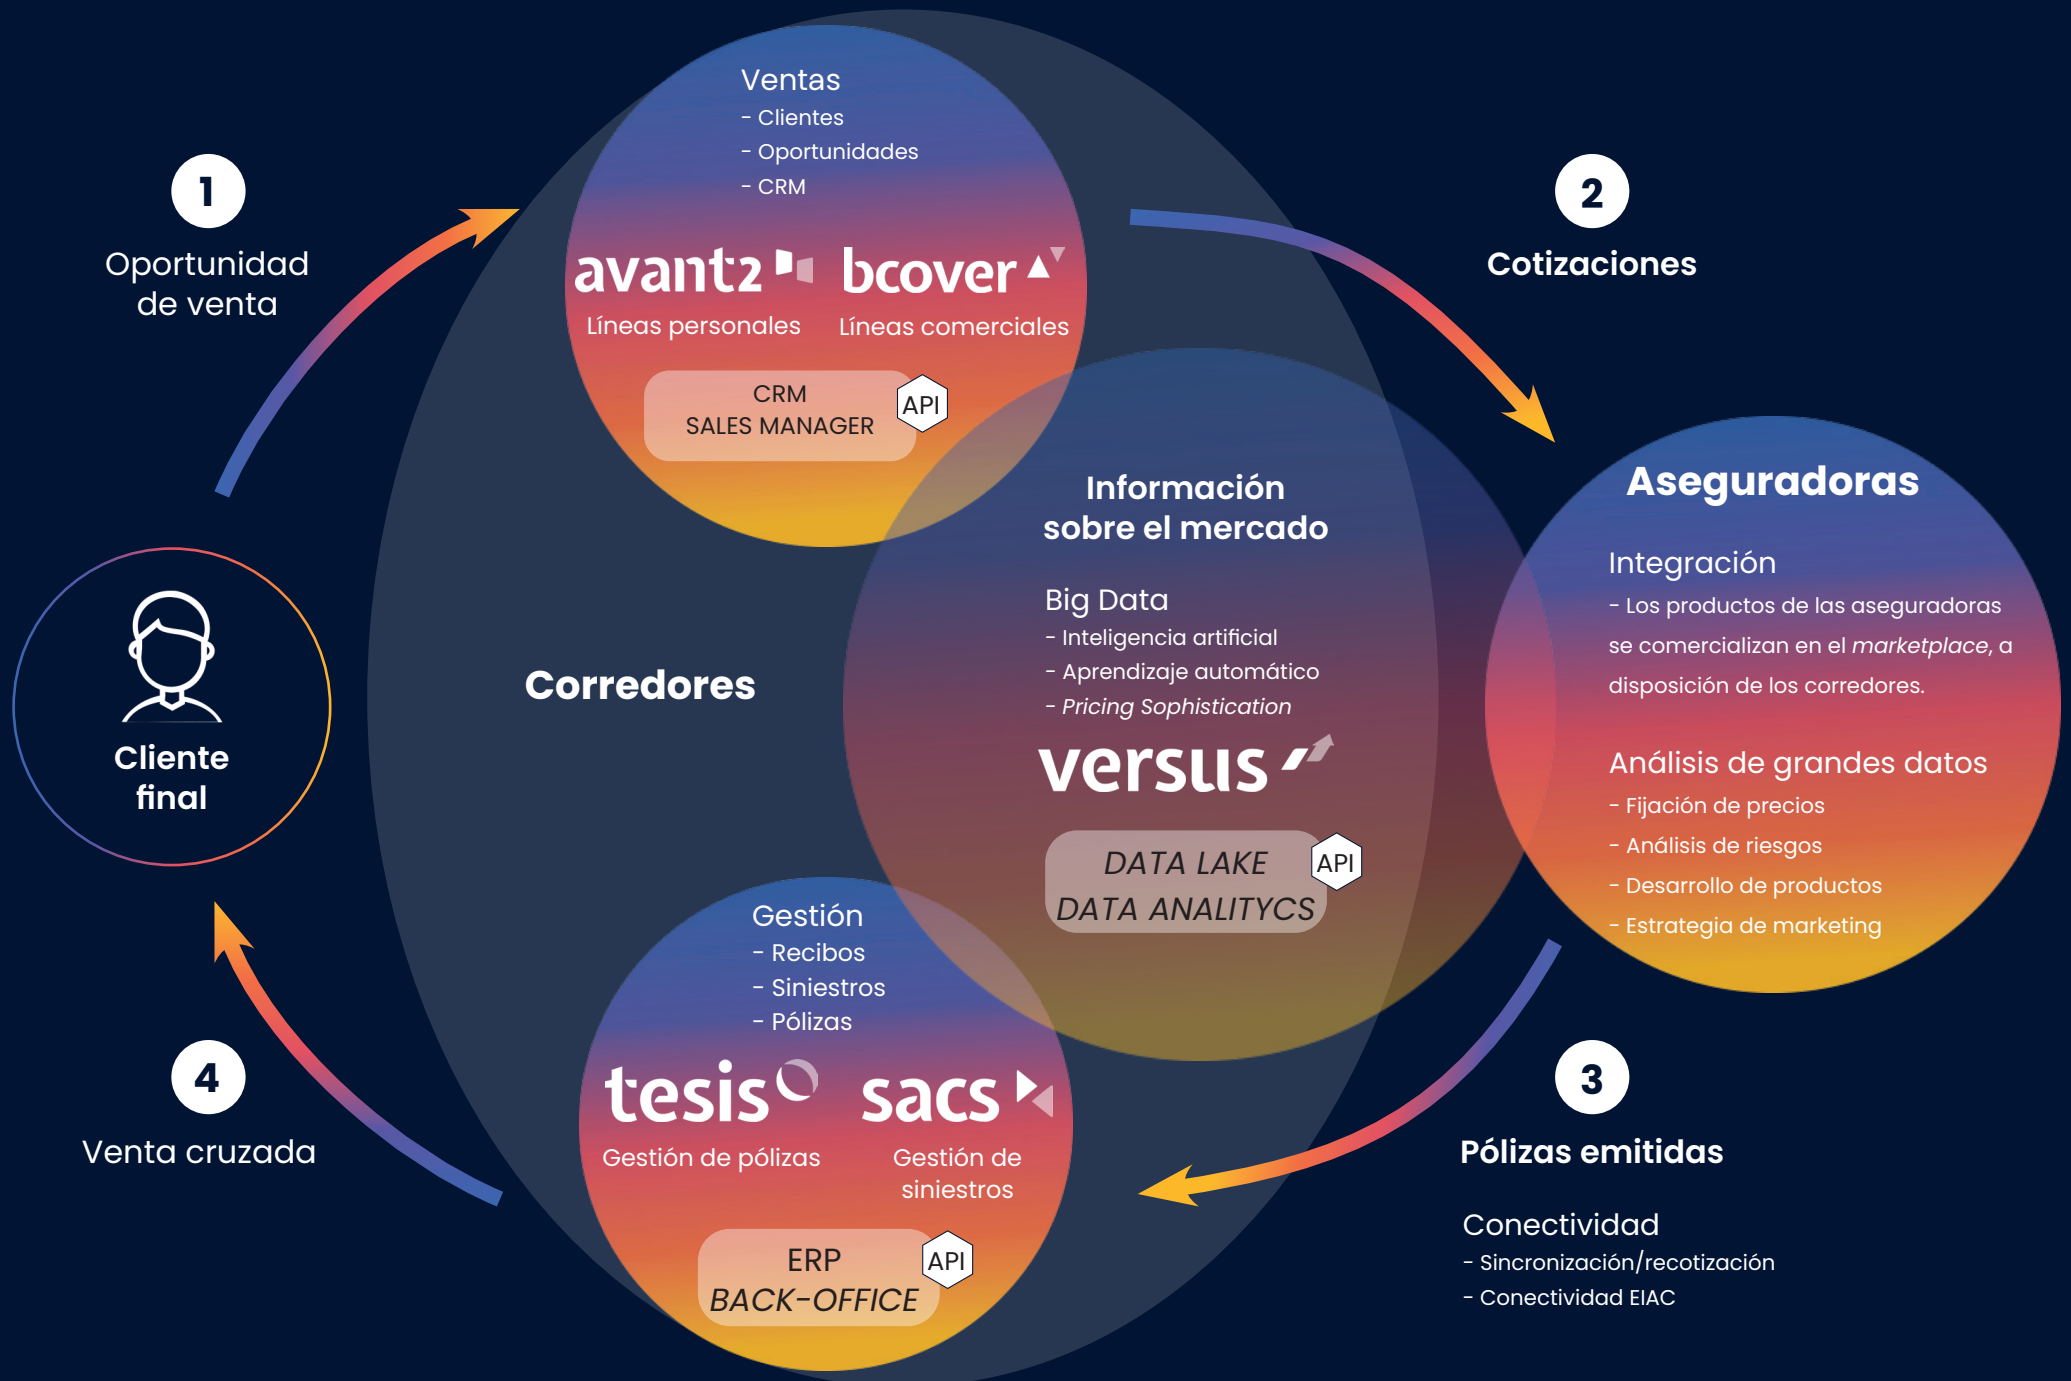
1
Oportunidad de venta

Ventas
- Clientes
- Oportunidades
- CRM

avantz
Líneas personales

bcover
Líneas comerciales

CRM
SALES MANAGER
API

2
Cotizaciones

Cliente final

Corredores

Información sobre el mercado

Big Data
- Inteligencia artificial
- Aprendizaje automático
- *Pricing Sophistication*

versus

*DATA LAKE*
*DATA ANALITYCS*
API

Aseguradoras

Integración
- Los productos de las aseguradoras se comercializan en el *marketplace*, a disposición de los corredores.

Análisis de grandes datos
- Fijación de precios
- Análisis de riesgos
- Desarrollo de productos
- Estrategia de marketing

4
Venta cruzada

Gestión
- Recibos
- Siniestros
- Pólizas

tesis
Gestión de pólizas

sacs
Gestión de siniestros

ERP
*BACK-OFFICE*
API

3
Pólizas emitidas

Conectividad
- Sincronización/recotización
- Conectividad EIAC